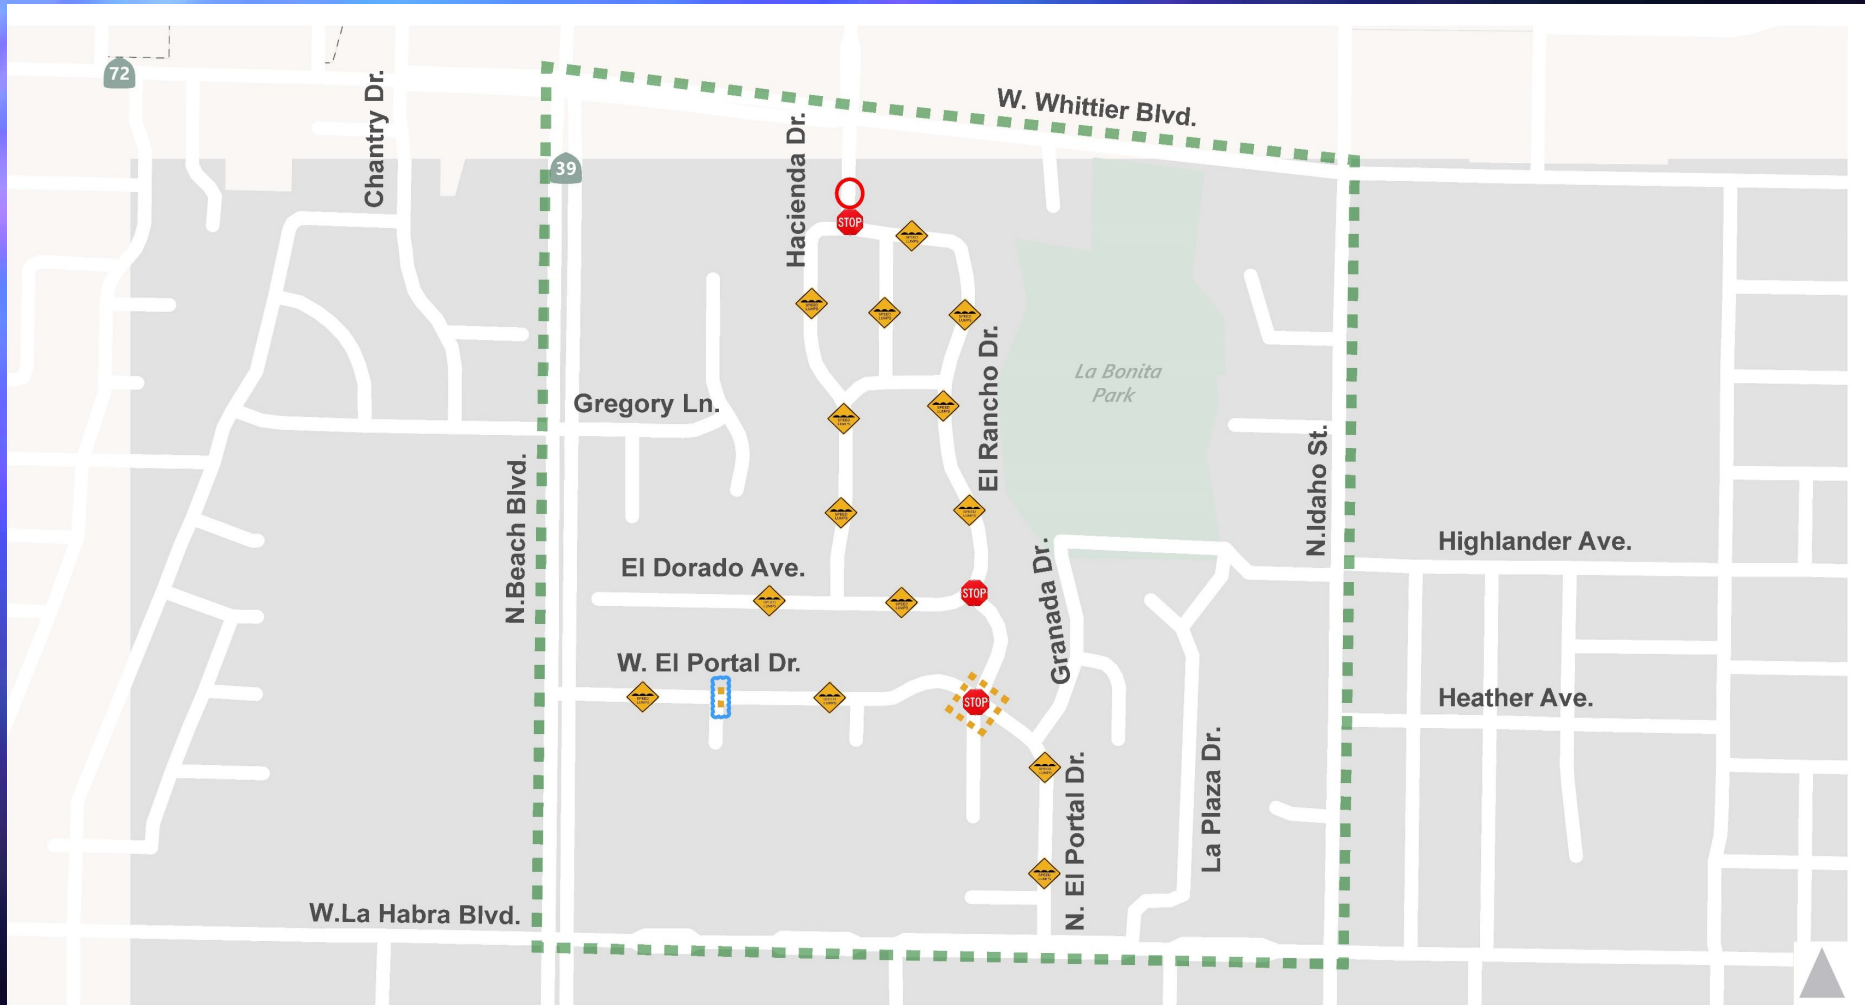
72
39
W. Whittier Blvd.
Chantry Dr.
Hacienda Dr.
STOP
El Rancho Dr.
La Bonita Park
Gregory Ln.
N.Beach Blvd.
N.Idaho St.
Highlander Ave.
El Dorado Ave.
STOP
Granada Dr.
W. El Portal Dr.
STOP
Heather Ave.
N. El Portal Dr.
La Plaza Dr.
W.La Habra Blvd.